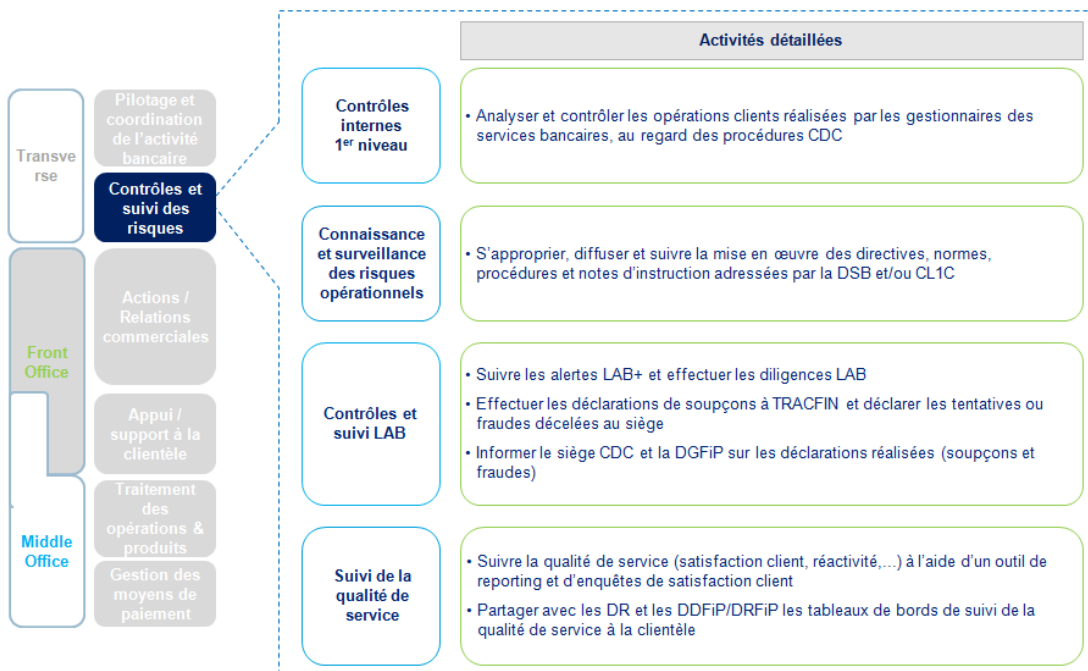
Transverse

Front Office

Middle Office

Pilotage et coordination de l'activité bancaire

Contrôles et suivi des risques

Actions / Relations commerciales

Appui / support à la clientèle

Traitement des opérations & produits

Gestion des moyens de paiement

Activités détaillées

Contrôles internes 1$^{er}$ niveau

• Analyser et contrôler les opérations clients réalisées par les gestionnaires des services bancaires, au regard des procédures CDC

Connaissance et surveillance des risques opérationnels

• S'approprier, diffuser et suivre la mise en œuvre des directives, normes, procédures et notes d'instruction adressées par la DSB et/ou CL1C

Contrôles et suivi LAB

• Suivre les alertes LAB+ et effectuer les diligences LAB

• Effectuer les déclarations de soupçons à TRACFIN et déclarer les tentatives ou fraudes décelées au siège

• Informer le siège CDC et la DGFiP sur les déclarations réalisées (soupçons et fraudes)

Suivi de la qualité de service

• Suivre la qualité de service (satisfaction client, réactivité,...) à l'aide d'un outil de reporting et d'enquêtes de satisfaction client

• Partager avec les DR et les DDFiP/DRFiP les tableaux de bords de suivi de la qualité de service à la clientèle